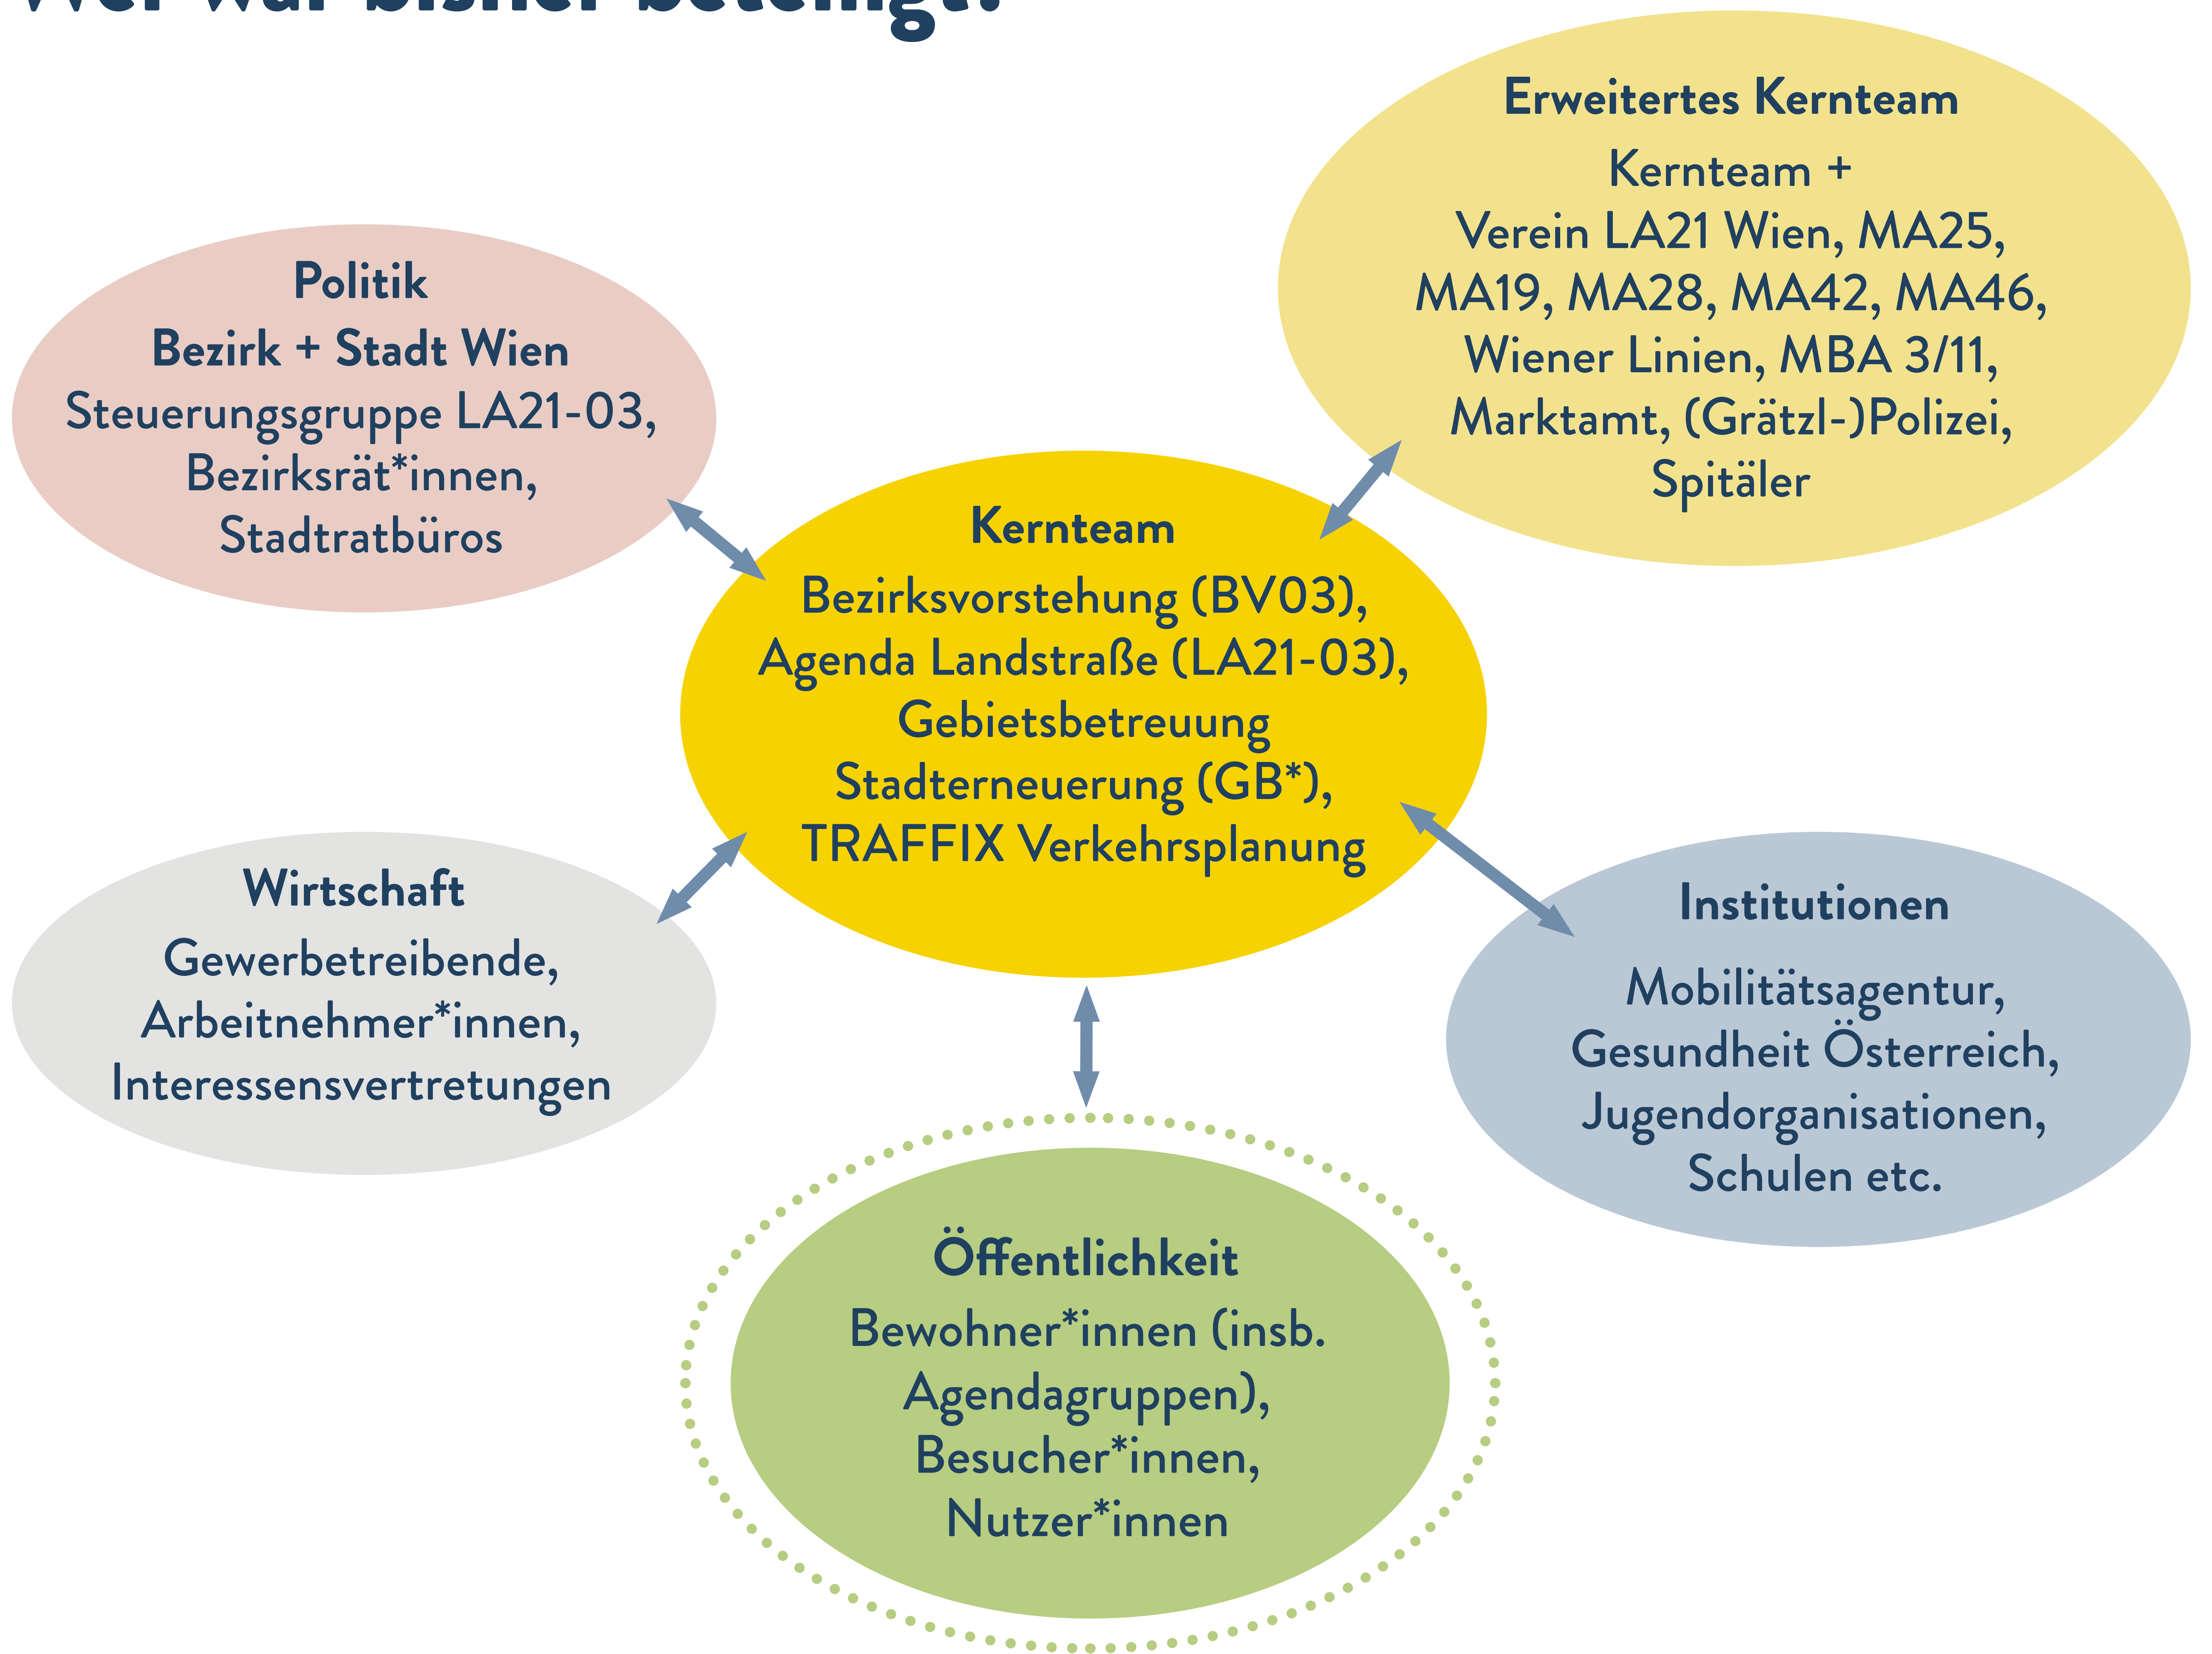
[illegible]

Erweitertes Kernteam
Kernteam +
Verein LA21 Wien, MA25, MA19, MA28, MA42, MA46, Wiener Linien, MBA 3/11, Marktamt, (Grätzl-)Polizei, Spitäler

Politik
Bezirk + Stadt Wien
Steuerungsgruppe LA21-03, Bezirksrät*innen, Stadtratbüros

Kernteam
Bezirksvorstehung (BV03), Agenda Landstraße (LA21-03), Gebietsbetreuung Stadterneuerung (GB*), TRAFFIX Verkehrsplanung

Wirtschaft
Gewerbetreibende, Arbeitnehmer*innen, Interessensvertretungen

Institutionen
Mobilitätsagentur, Gesundheit Österreich, Jugendorganisationen, Schulen etc.

Öffentlichkeit
Bewohner*innen (insb. Agendagruppen), Besucher*innen, Nutzer*innen